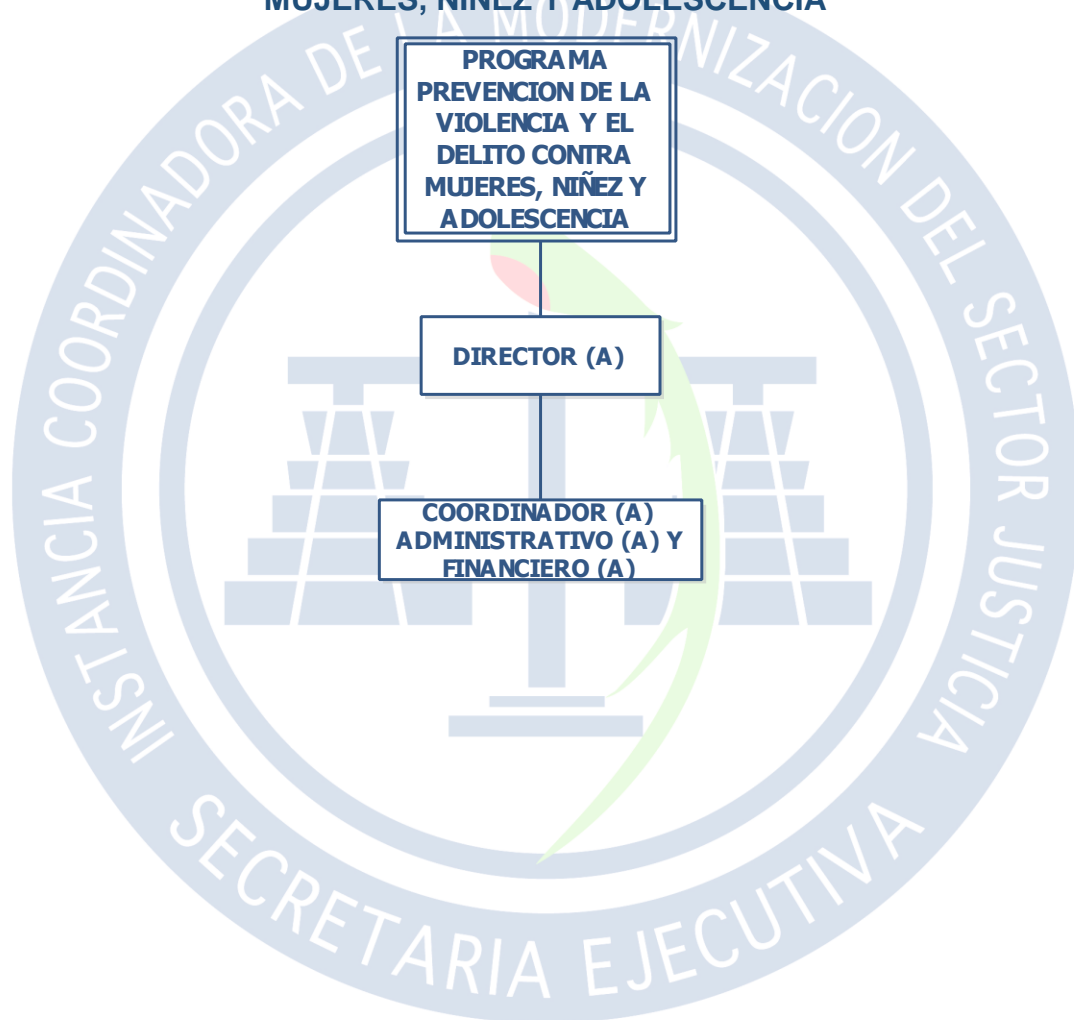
MUJERES, NIÑEZ Y ADOLESCENCIA

INSTANCIA COORDINADORA DE LA MODERNIZACION DEL SECTOR JUSTICIA

PROGRAMA PREVENCION DE LA VIOLENCIA Y EL DELITO CONTRA MUJERES, NIÑEZ Y ADOLESCENCIA

DIRECTOR (A)

COORDINADOR (A) ADMINISTRATIVO (A) Y FINANCIERO (A)

SECRETARIA EJECUTIVA